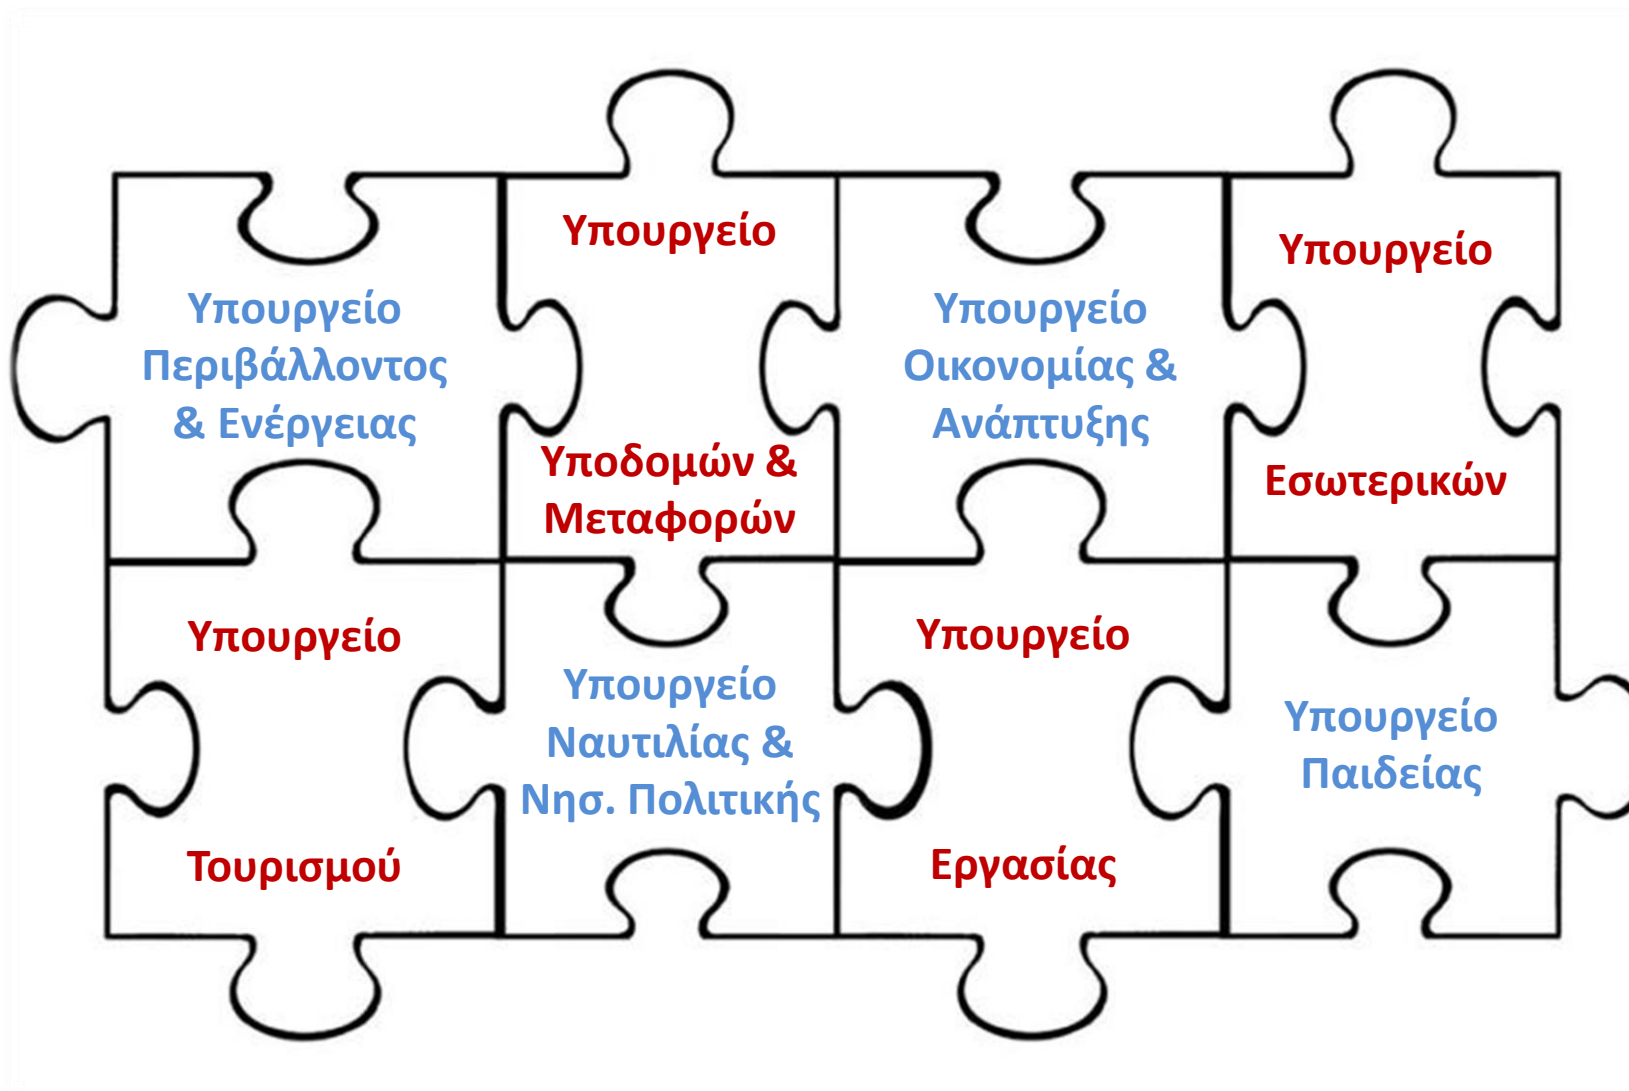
Υπουργείο Περιβάλλοντος & Ενέργειας

Υπουργείο Υποδομών & Μεταφορών

Υπουργείο Οικονομίας & Ανάπτυξης

Υπουργείο Εσωτερικών

Υπουργείο Τουρισμού

Υπουργείο Ναυτιλίας & Νησ. Πολιτικής

Υπουργείο Εργασίας

Υπουργείο Παιδείας